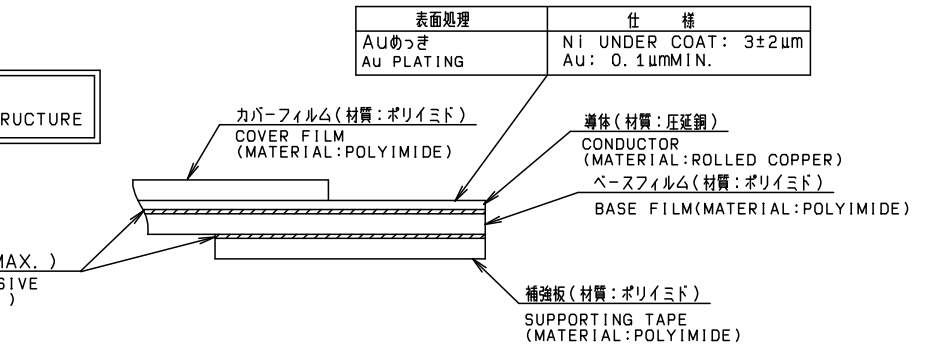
| 表面処理 | 仕　様 |
|---|---|
| AUめっき<br>Au PLATING | Ni UNDER COAT: 3±2μm<br>Au: 0.1μmMIN. |

RUCTURE

カバーフィルム(材質:ポリイミド)
COVER FILM
(MATERIAL:POLYIMIDE)

導体(材質:圧延銅)
CONDUCTOR
(MATERIAL:ROLLED COPPER)

ベースフィルム(材質:ポリイミド)
BASE FILM(MATERIAL:POLYIMIDE)

MAX. )
SIVE
)

補強板(材質:ポリイミド)
SUPPORTING TAPE
(MATERIAL:POLYIMIDE)